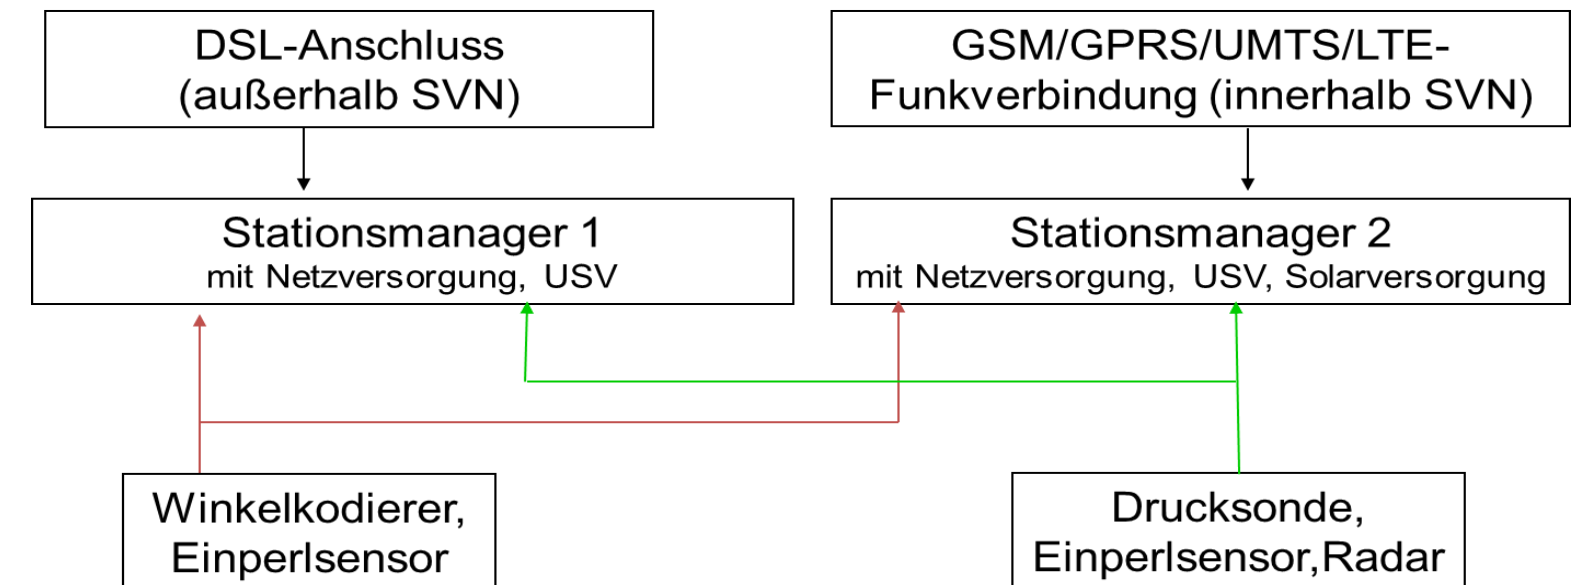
DSL-Anschluss (außerhalb SVN)

GSM/GPRS/UMTS/LTE-Funkverbindung (innerhalb SVN)

Stationsmanager 1
mit Netzversorgung, USV

Stationsmanager 2
mit Netzversorgung, USV, Solarversorgung

Winkelkodierer, Einperlsensor

Drucksonde, Einperlsensor,Radar